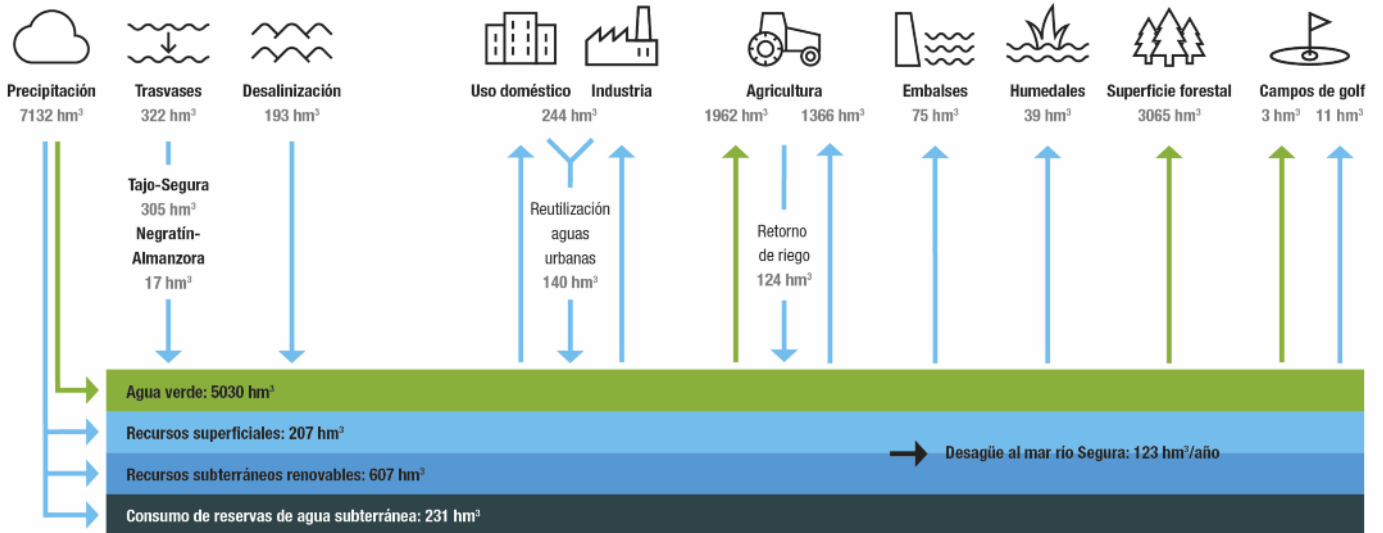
Precipitación
7132 hm$^3$

Trasvases
322 hm$^3$

Desalinización
193 hm$^3$

Uso doméstico
Industria
244 hm$^3$

Agricultura
1962 hm$^3$
1366 hm$^3$

Embalses
75 hm$^3$

Humedales
39 hm$^3$

Superficie forestal
3065 hm$^3$

Campos de golf
3 hm$^3$
11 hm$^3$

Tajo-Segura
305 hm$^3$
Negratín-Almanzora
17 hm$^3$

Reutilización aguas urbanas
140 hm$^3$

Retorno de riego
124 hm$^3$

Agua verde: 5030 hm$^3$

Recursos superficiales: 207 hm$^3$

Desagüe al mar río Segura: 123 hm$^3$/año

Recursos subterráneos renovables: 607 hm$^3$

Consumo de reservas de agua subterránea: 231 hm$^3$